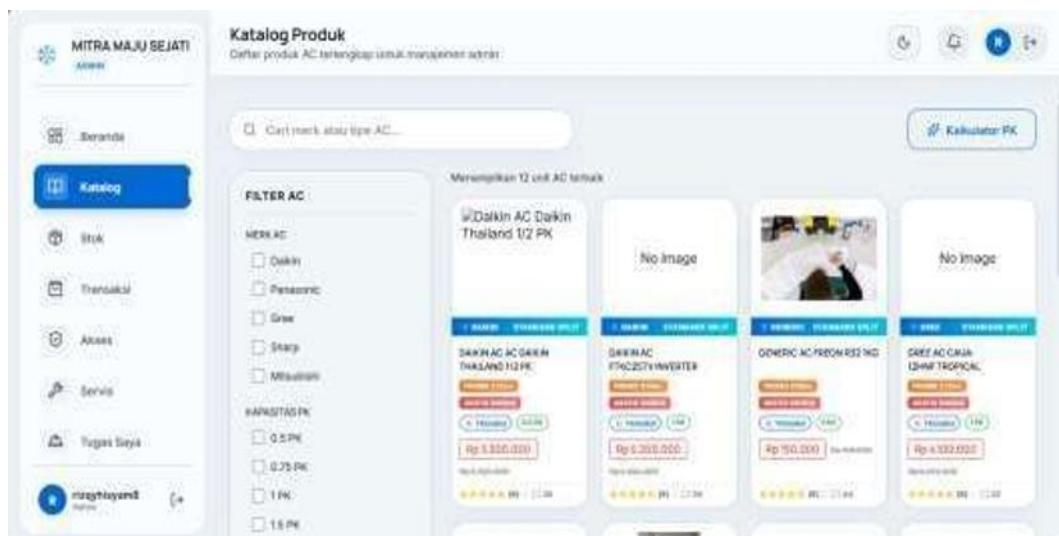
MITRA MAJU SEJATI
ADMIN

Beranda
Katalog
Stok
Transaksi
Akses
Servis
Tugas Saya

rizqyhsyam8
Admin

Katalog Produk
Daftar produk AC terlengkap untuk manajemen admin

Cari merk atau tipe AC...

Kalkulator PK

FILTER AC

MERK AC
Daikin
Panasonic
Gree
Sharp
Mitsubishi

KAPASITAS PK
0.5 PK
0.75 PK
1 PK
1.5 PK

Menampilkan 12 unit AC terbaik

Dalkin AC Daikin Thailand 1/2 PK

DAIKIN STANDARD SPLIT
DAIKIN AC AC DAIKIN THAILAND 1/2 PK
Rp 3.320.000

No Image

DAIKIN STANDARD SPLIT
DAIKIN AC FTKC25TVM INVERTER
Rp 6.250.000

GENERIC STANDARD SPLIT
GENERIC AC FREON R32 1KG
Rp 150.000

No Image

GREE STANDARD SPLIT
GREE AC CAUA 1/2HP TROPICAL
Rp 4.100.000